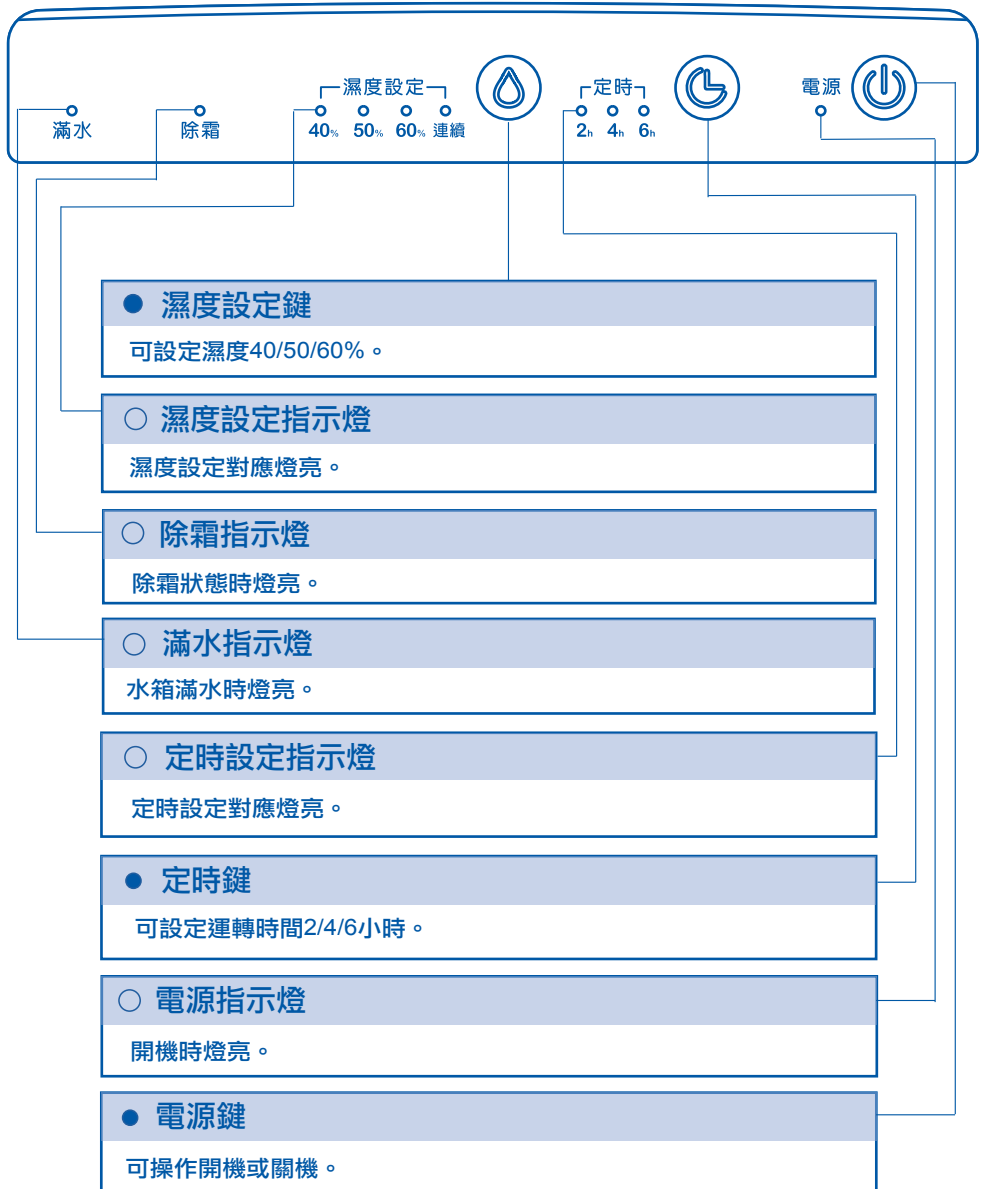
滿水

除霜

濕度設定

40% 50% 60% 連續

定時

2h 4h 6h

電源

● 濕度設定鍵

可設定濕度40/50/60%。

○ 濕度設定指示燈

濕度設定對應燈亮。

○ 除霜指示燈

除霜狀態時燈亮。

○ 滿水指示燈

水箱滿水時燈亮。

○ 定時設定指示燈

定時設定對應燈亮。

● 定時鍵

可設定運轉時間2/4/6小時。

○ 電源指示燈

開機時燈亮。

● 電源鍵

可操作開機或關機。